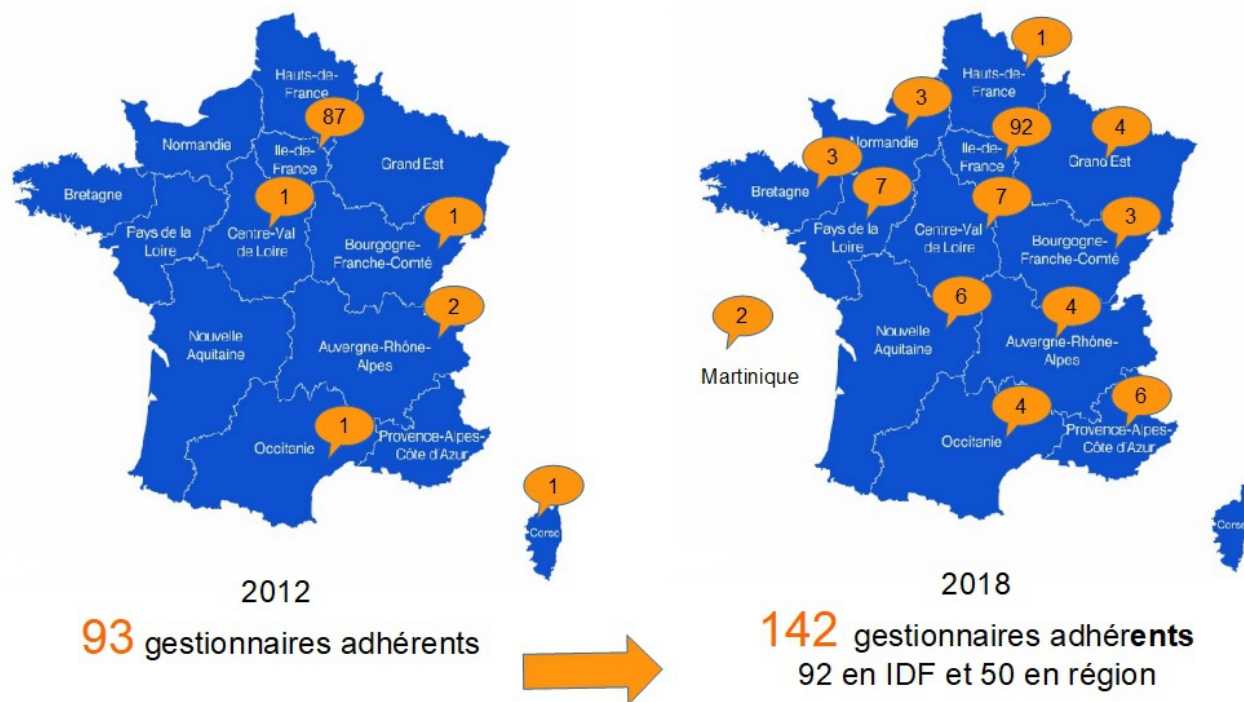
Hauts-de-France
87
Normandie
Ile-de-France
Grand Est
Bretagne
1
Centre-Val de Loire
1
Pays de la Loire
Bourgogne-Franche-Comté
2
Nouvelle Aquitaine
Auvergne-Rhône-Alpes
1
Occitanie
Provence-Alpes-Côte d'Azur
1
Corse

2012
93 gestionnaires adhérents

1
Hauts-de-France
3
Normandie
92
Ile-de-France
4
Grand Est
3
Bretagne
7
Pays de la Loire
7
Centre-Val de Loire
3
Bourgogne-Franche-Comté
2
Martinique
6
Nouvelle Aquitaine
4
Auvergne-Rhône-Alpes
4
Occitanie
6
Provence-Alpes-Côte d'Azur
Corse

2018
142 gestionnaires adhérents
92 en IDF et 50 en région